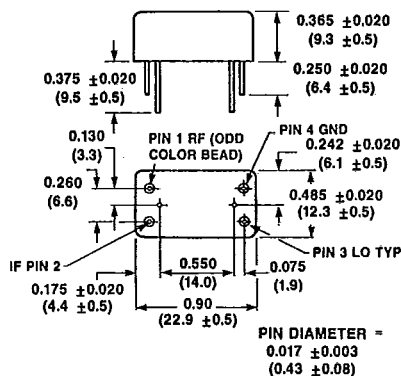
0.365 $\pm$0.020
(9.3 $\pm$0.5)

0.375 $\pm$0.020
(9.5 $\pm$0.5)

0.250 $\pm$0.020
(6.4 $\pm$0.5)

0.130
(3.3)

PIN 1 RF (ODD COLOR BEAD)

PIN 4 GND

0.242 $\pm$0.020
(6.1 $\pm$0.5)

0.260
(6.6)

0.485 $\pm$0.020
(12.3 $\pm$0.5)

IF PIN 2

PIN 3 LO TYP

0.550
(14.0)

0.075
(1.9)

0.175 $\pm$0.020
(4.4 $\pm$0.5)

0.90
(22.9 $\pm$0.5)

PIN DIAMETER =
0.017 $\pm$0.003
(0.43 $\pm$0.08)